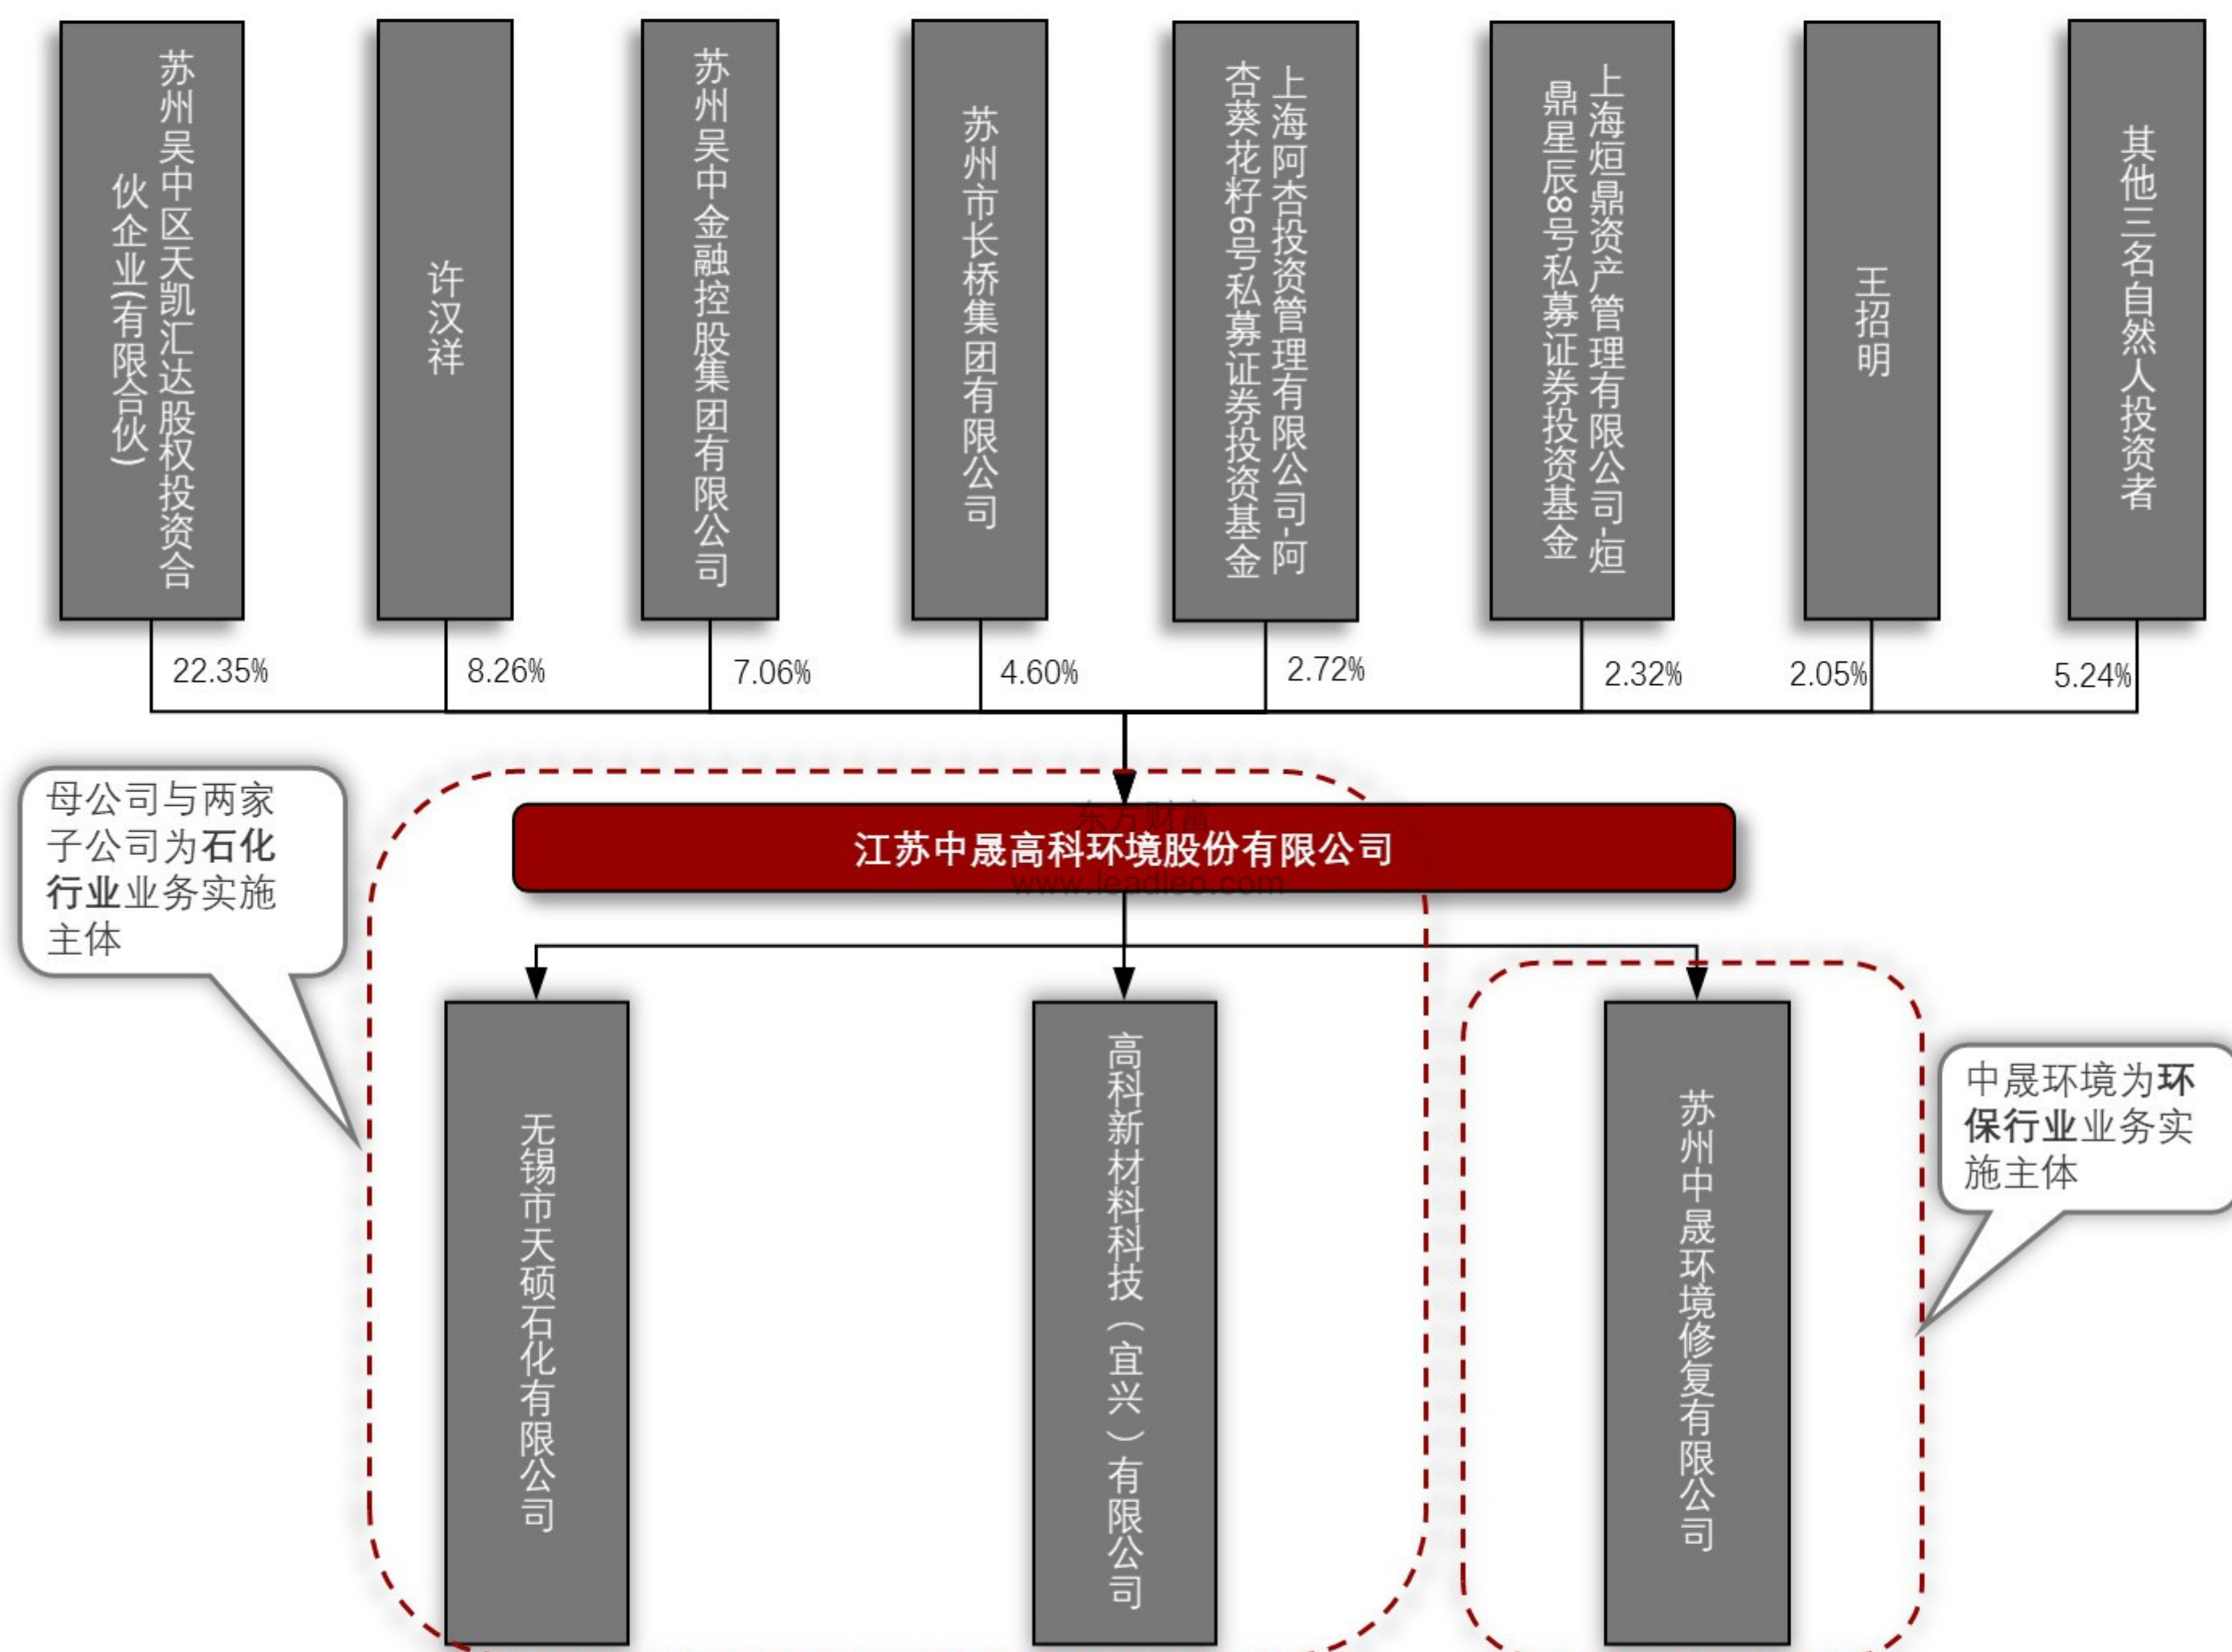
苏州吴中区天凯汇达股权投资合伙企业(有限合伙)

许汉祥

苏州吴中金融控股集团有限公司

苏州市长桥集团有限公司

上海阿杏投资管理有限公司-阿杏葵花籽6号私募证券投资基金

上海烜鼎资产管理有限公司-烜鼎星辰8号私募证券投资基金

王招明

其他三名自然人投资者

22.35%

8.26%

7.06%

4.60%

2.72%

2.32%

2.05%

5.24%

母公司与两家子公司为石化行业业务实施主体

东方财富

江苏中晟高科环境股份有限公司

www.leadleo.com

无锡市天硕石化有限公司

高科新材料科技（宜兴）有限公司

苏州中晟环境修复有限公司

中晟环境为环保行业业务实施主体